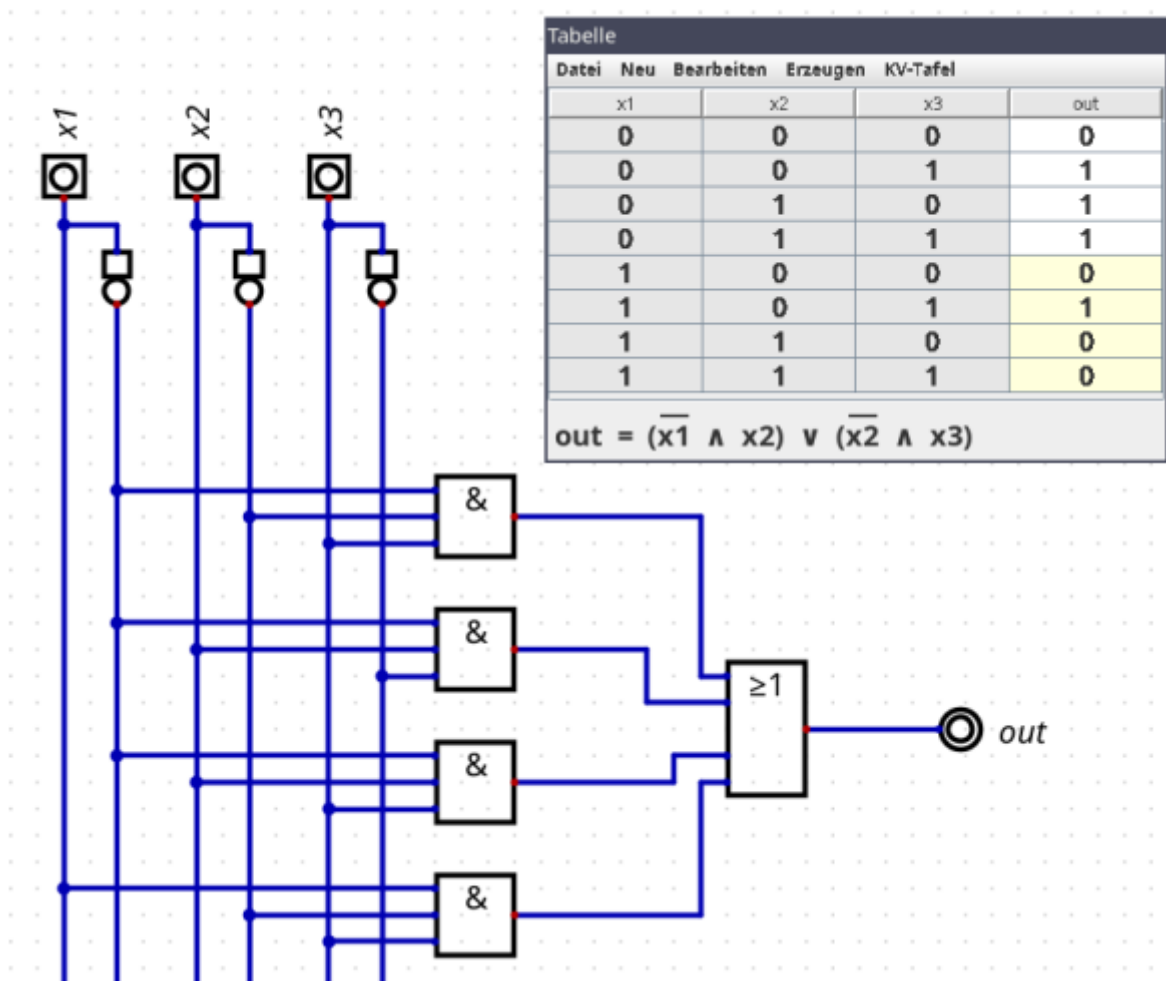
Tabelle

Datei Neu Bearbeiten Erzeugen KV-Tafel

| x1 | x2 | x3 | out |
|---|---|---|---|
| 0 | 0 | 0 | 0 |
| 0 | 0 | 1 | 1 |
| 0 | 1 | 0 | 1 |
| 0 | 1 | 1 | 1 |
| 1 | 0 | 0 | 0 |
| 1 | 0 | 1 | 1 |
| 1 | 1 | 0 | 0 |
| 1 | 1 | 1 | 0 |

out = $(\overline{x1} \wedge x2) \vee (\overline{x2} \wedge x3)$

x1

x2

x3

&

&

&

&

≥1

out